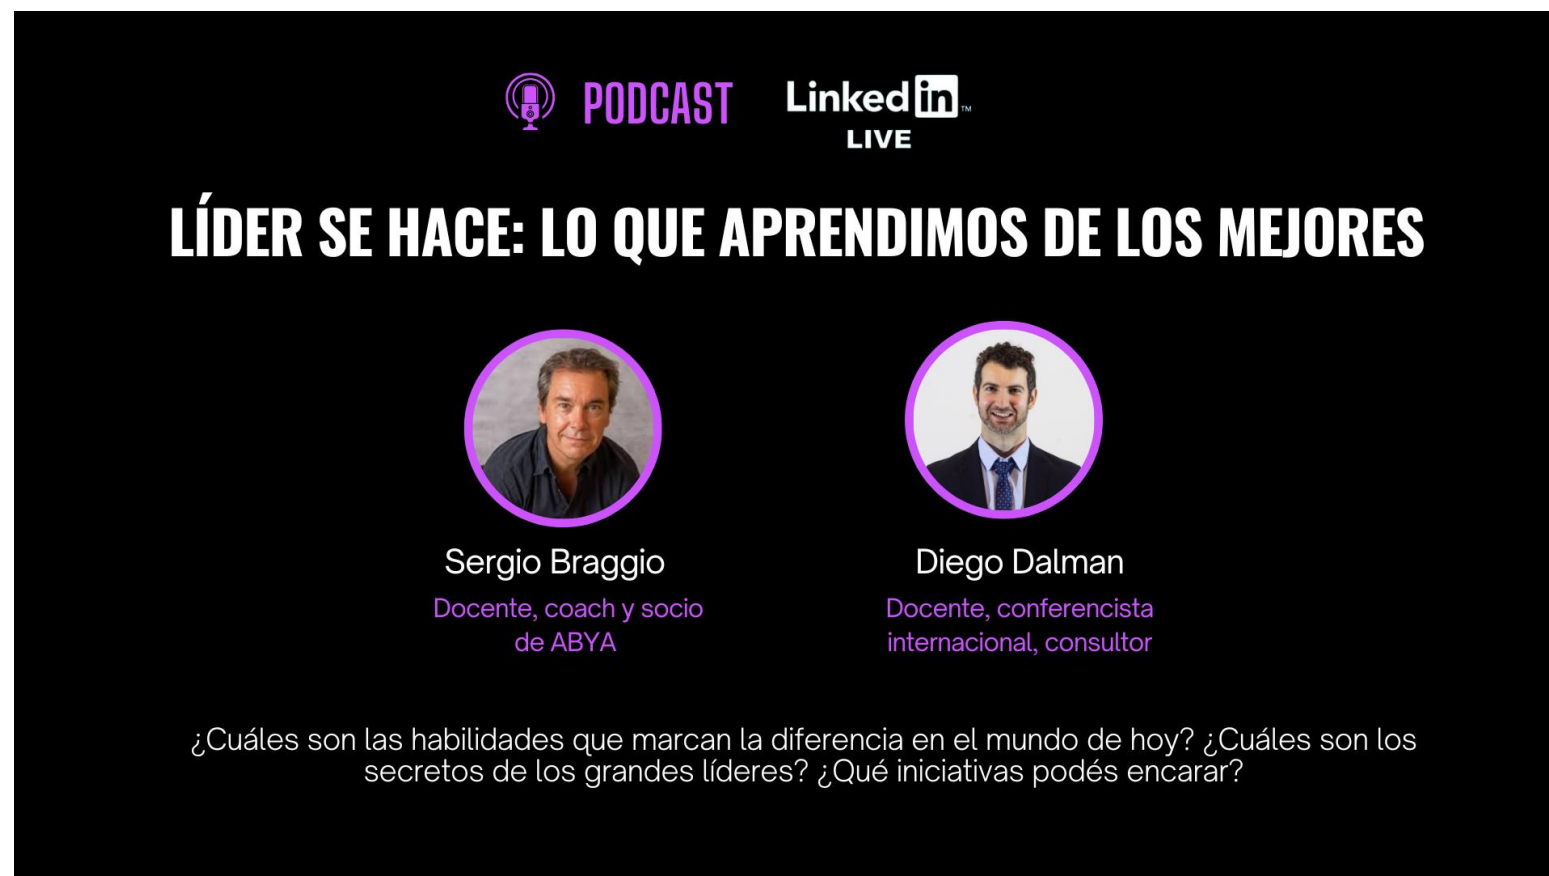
PODCAST

LinkedIn
LIVE

LÍDER SE HACE: LO QUE APRENDIMOS DE LOS MEJORES

Sergio Braggio
Docente, coach y socio de ABYA

Diego Dalman
Docente, conferencista internacional, consultor

¿Cuáles son las habilidades que marcan la diferencia en el mundo de hoy? ¿Cuáles son los secretos de los grandes líderes? ¿Qué iniciativas podés encarar?